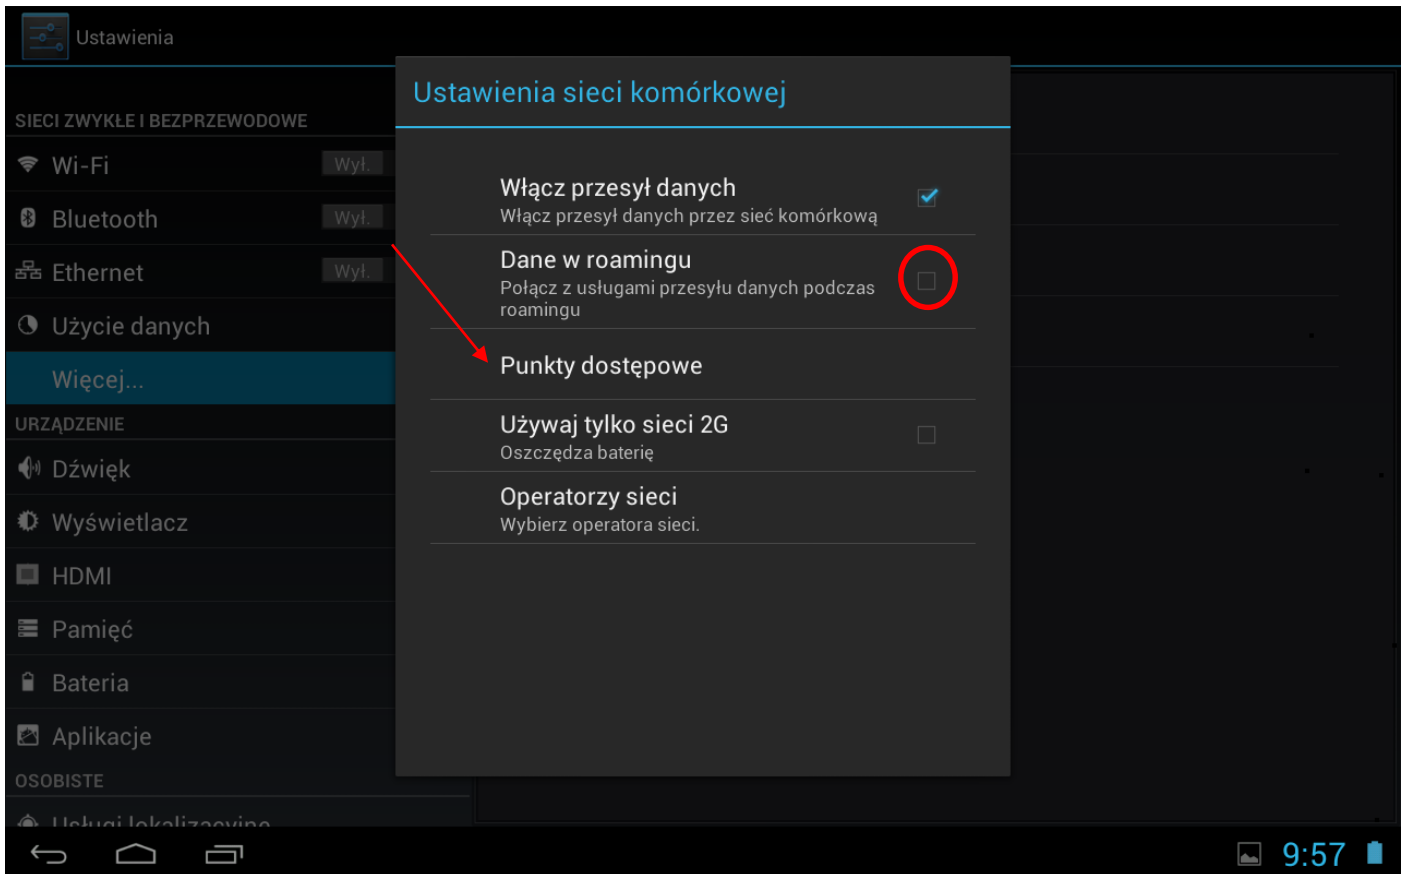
Ustawienia

SIECI ZWYKŁE I BEZPRZEWODOWE
Wi-Fi Wył.
Bluetooth Wył.
Ethernet Wył.
Użycie danych
Więcej...
URZĄDZENIE
Dźwięk
Wyświetlacz
HDMI
Pamięć
Bateria
Aplikacje
OSOBISTE
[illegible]

Ustawienia sieci komórkowej

Włącz przesył danych
Włącz przesył danych przez sieć komórkową

Dane w roamingu
Połącz z usługami przesyłu danych podczas roamingu

Punkty dostępowe

Używaj tylko sieci 2G
Oszczędza baterię

Operatorzy sieci
Wybierz operatora sieci.

9:57